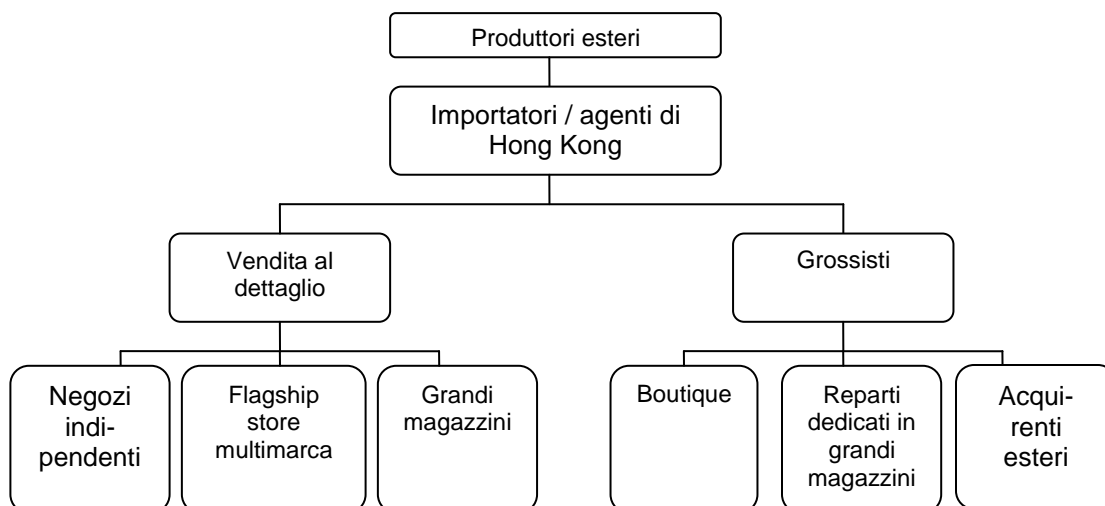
Produttori esteri

Importatori / agenti di Hong Kong

Vendita al dettaglio

Grossisti

Negozi indipendenti

Flagship store multimarca

Grandi magazzini

Boutique

Reparti dedicati in grandi magazzini

Acquirenti esteri